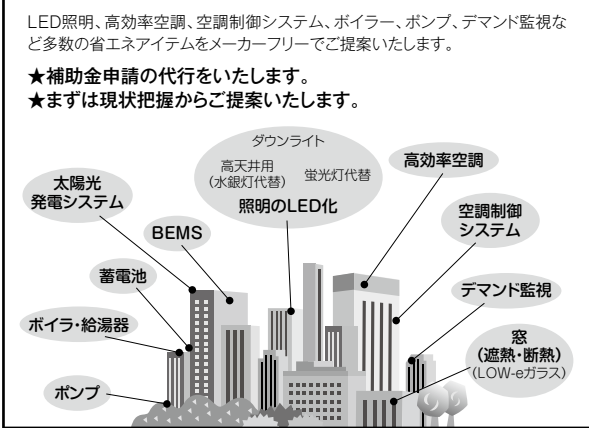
LED照明、高効率空調、空調制御システム、ボイラー、ポンプ、デマンド監視など多数の省エネアイテムをメーカーフリーでご提案いたします。

★補助金申請の代行をいたします。
★まずは現状把握からご提案いたします。

ダウンライト
高天井用
(水銀灯代替)
蛍光灯代替
照明のLED化

太陽光
発電システム

BEMS

蓄電池

ボイラ・給湯器

ポンプ

高効率空調

空調制御
システム

デマンド監視

窓
(遮熱・断熱)
(LOW-eガラス)